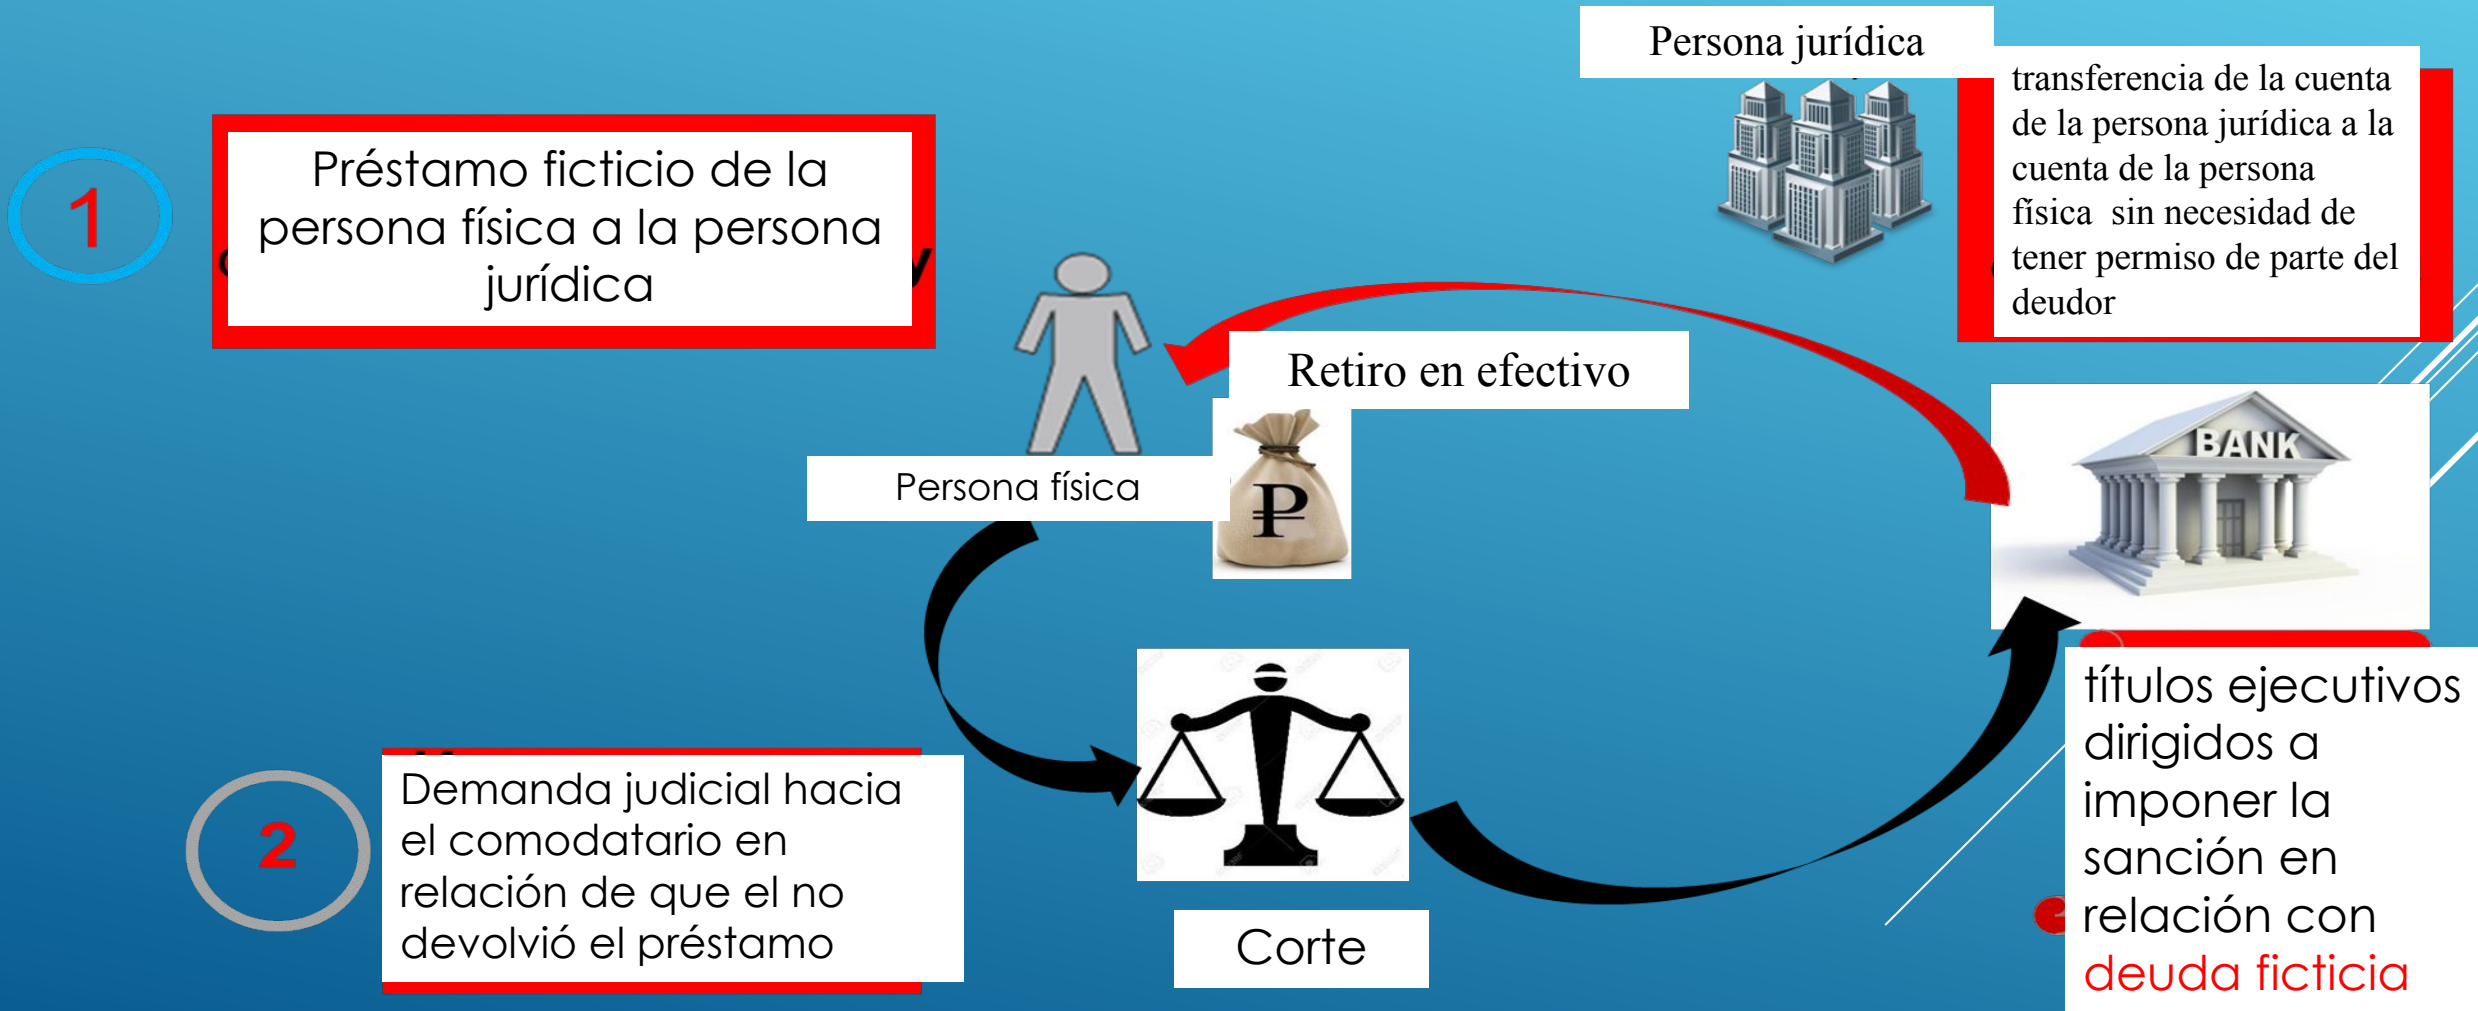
1

Préstamo ficticio de la persona física a la persona jurídica

Persona jurídica

transferencia de la cuenta de la persona jurídica a la cuenta de la persona física sin necesidad de tener permiso de parte del deudor

Retiro en efectivo

Persona física

₽

BANK

2

Demanda judicial hacia el comodatario en relación de que el no devolvió el préstamo

Corte

títulos ejecutivos dirigidos a imponer la sanción en relación con deuda ficticia